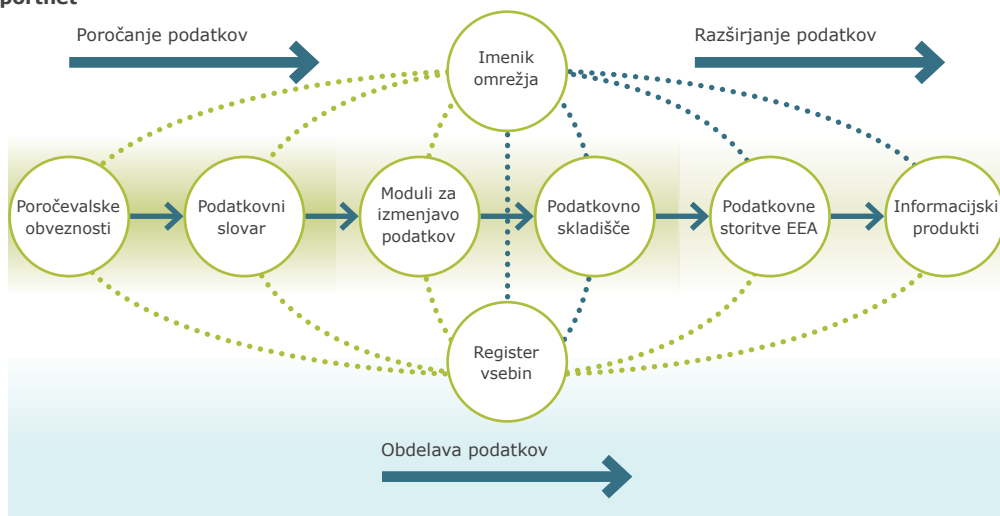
portnet

Poročanje podatkov

Imenik omrežja

Razširjanje podatkov

Poročevalske obveznosti

Podatkovni slovar

Moduli za izmenjavo podatkov

Podatkovno skladišče

Podatkovne storitve EEA

Informacijski produkti

Register vsebin

Obdelava podatkov